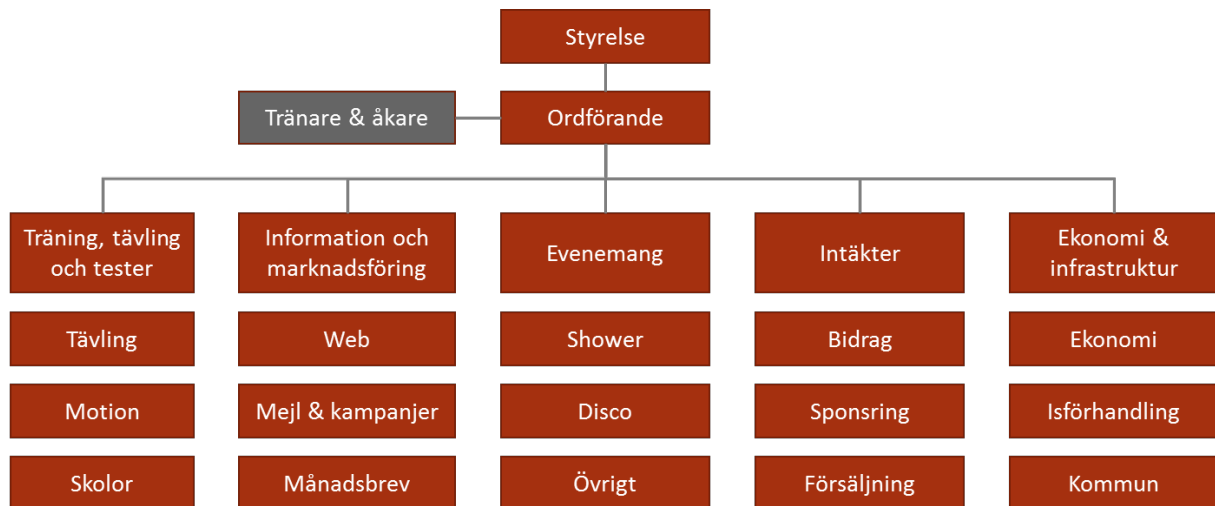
Styrelse

Tränare & åkare

Ordförande

Träning, tävling och tester

Tävling

Motion

Skolor

Information och marknadsföring

Web

Mejl & kampanjer

Månadsbrev

Evenemang

Shower

Disco

Övrigt

Intäkter

Bidrag

Sponsring

Försäljning

Ekonomi & infrastruktur

Ekonomi

Isförhandling

Kommun